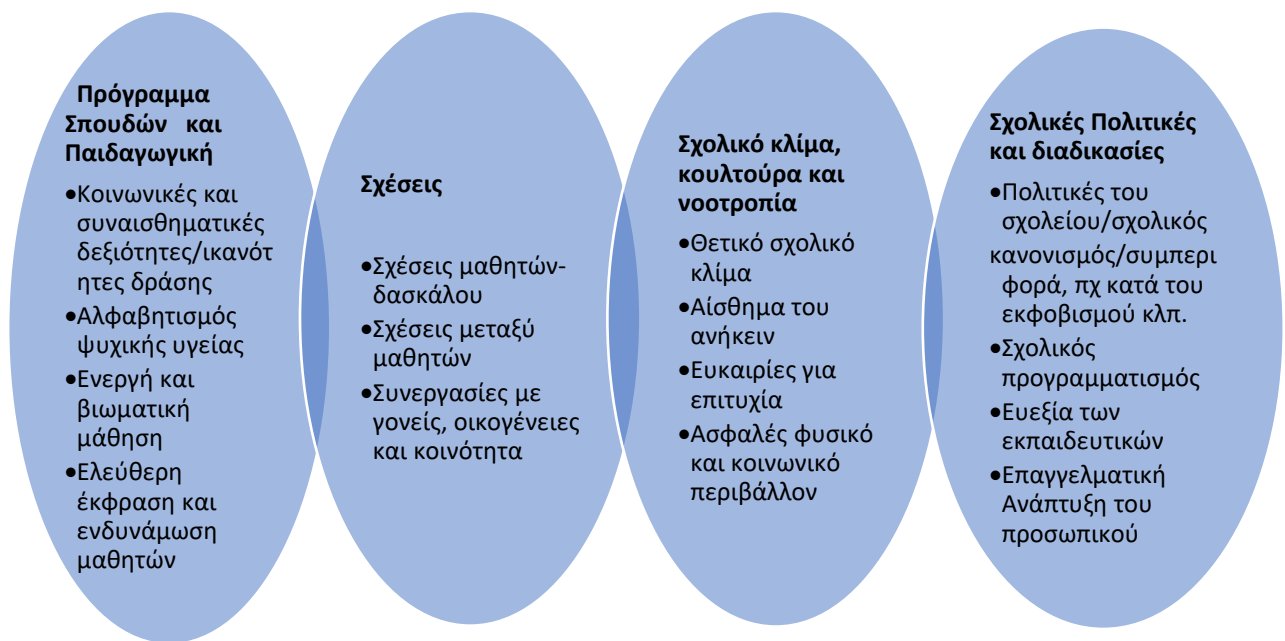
Πρόγραμμα Σπουδών και Παιδαγωγική

•Κοινωνικές και συναισθηματικές δεξιότητες/ικανότητες δράσης
•Αλφαβητισμός ψυχικής υγείας
•Ενεργή και βιωματική μάθηση
•Ελεύθερη έκφραση και ενδυνάμωση μαθητών

Σχέσεις

•Σχέσεις μαθητών-δασκάλου
•Σχέσεις μεταξύ μαθητών
•Συνεργασίες με γονείς, οικογένειες και κοινότητα

Σχολικό κλίμα, κουλτούρα και νοοτροπία

•Θετικό σχολικό κλίμα
•Αίσθημα του ανήκειν
•Ευκαιρίες για επιτυχία
•Ασφαλές φυσικό και κοινωνικό περιβάλλον

Σχολικές Πολιτικές και διαδικασίες

•Πολιτικές του σχολείου/σχολικός κανονισμός/συμπεριφορά, πχ κατά του εκφοβισμού κλπ.
•Σχολικός προγραμματισμός
•Ευεξία των εκπαιδευτικών
•Επαγγελματική Ανάπτυξη του προσωπικού